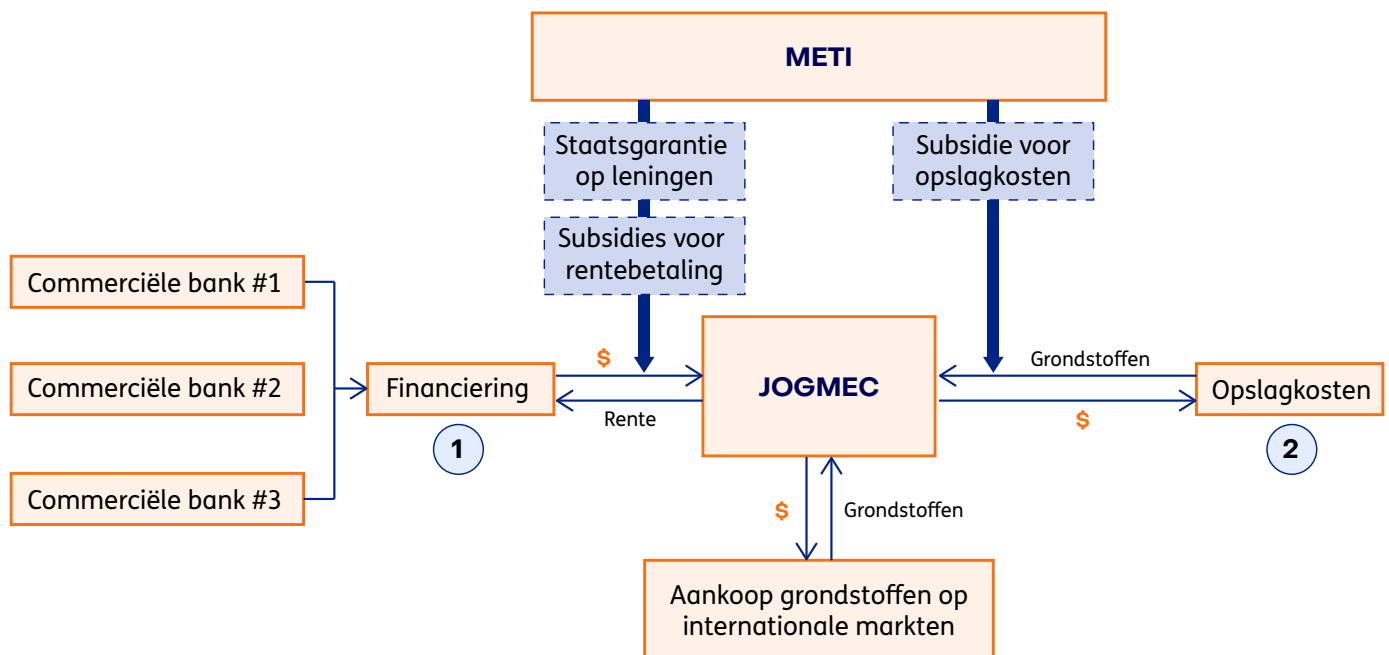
METI

Staatsgarantie op leningen

Subsidies voor rentebetaling

Subsidie voor opslagkosten

Commerciële bank #1

Commerciële bank #2

Commerciële bank #3

Financiering

1

$

Rente

JOGMEC

Grondstoffen

Opslagkosten

$

2

$

Grondstoffen

Aankoop grondstoffen op internationale markten